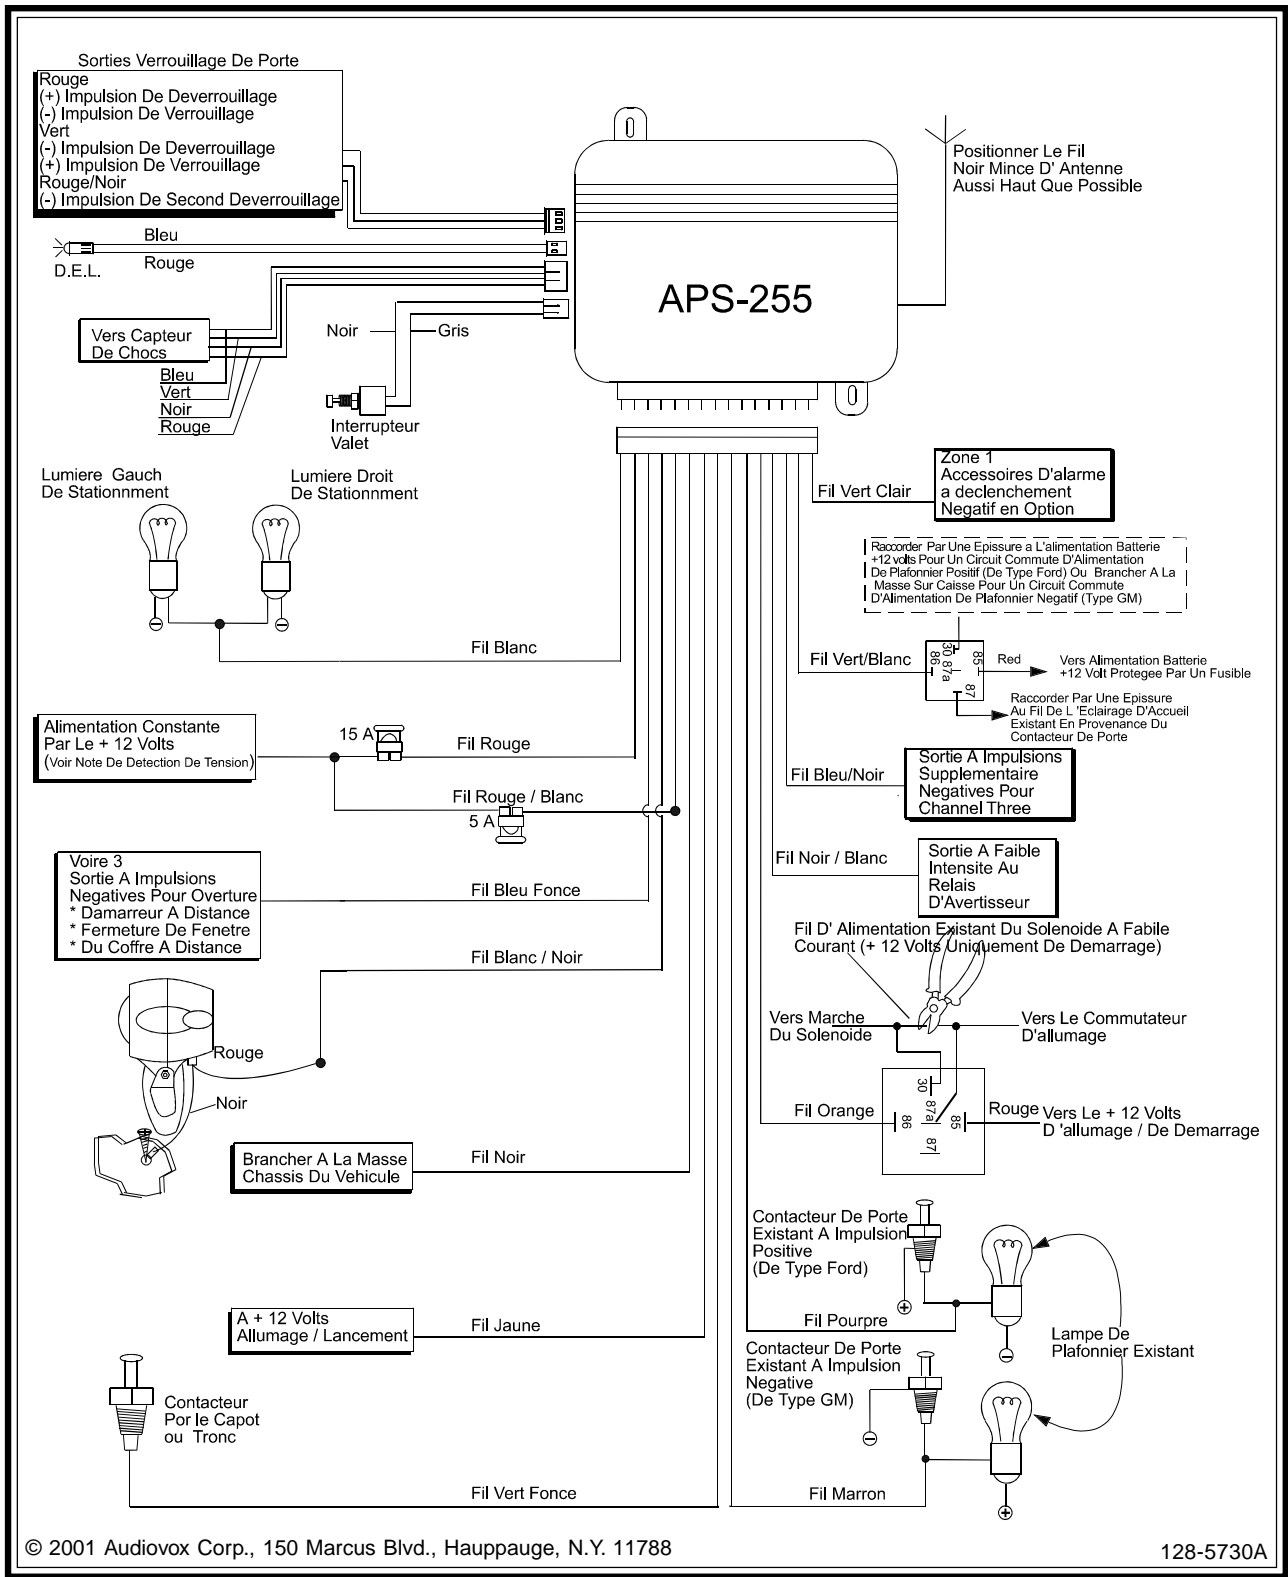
Sorties Verrouillage De Porte
Rouge
(+) Impulsion De Deverrouillage
(-) Impulsion De Verrouillage
Vert
(-) Impulsion De Deverrouillage
(+) Impulsion De Verrouillage
Rouge/Noir
(-) Impulsion De Second Deverrouillage

Positionner Le Fil
Noir Mince D' Antenne
Aussi Haut Que Possible

Bleu
D.E.L.
Rouge

APS-255

Vers Capteur
De Chocs
Bleu
Vert
Noir
Rouge

Noir
Gris
Interrupteur
Valet

Lumiere Gauch
De Stationnment
Lumiere Droit
De Stationnment

Fil Vert Clair
Zone 1
Accessoires D'alarme
a declenchement
Negatif en Option

Raccorder Par Une Epissure a L'alimentation Batterie +12 volts Pour Un Circuit Commute D'Alimentation De Plafonnier Positif (De Type Ford) Ou Brancher A La Masse Sur Caisse Pour Un Circuit Commute D'Alimentation De Plafonnier Negatif (Type GM)

Fil Blanc

Fil Vert/Blanc
30
87a
86
85
87
Red
Vers Alimentation Batterie
+12 Volt Protegee Par Un Fusible
Raccorder Par Une Epissure
Au Fil De L 'Eclairage D'Accueil
Existant En Provenance Du
Contacteur De Porte

Alimentation Constante
Par Le + 12 Volts
(Voir Note De Detection De Tension)
15 A
Fil Rouge

Fil Bleu/Noir
Sortie A Impulsions
Supplementaire
Negatives Pour
Channel Three

Fil Rouge / Blanc
5 A

Fil Noir / Blanc
Sortie A Faible
Intensite Au
Relais
D'Avertisseur

Voire 3
Sortie A Impulsions
Negatives Pour Overture
* Damarreur A Distance
* Fermeture De Fenetre
* Du Coffre A Distance
Fil Bleu Fonce

Fil D' Alimentation Existant Du Solenoide A Fabile
Courant (+ 12 Volts Uniquement De Demarrage)

Fil Blanc / Noir

Vers Marche
Du Solenoide
Vers Le Commutateur
D'allumage

Rouge
Noir

30
87a
86
85
87
Fil Orange
Rouge
Vers Le + 12 Volts
D 'allumage / De Demarrage

Brancher A La Masse
Chassis Du Vehicule
Fil Noir

Contacteur De Porte
Existant A Impulsion
Positive
(De Type Ford)

Fil Pourpre
Lampe De
Plafonnier Existant

A + 12 Volts
Allumage / Lancement
Fil Jaune

Contacteur De Porte
Existant A Impulsion
Negative
(De Type GM)

Contacteur
Por le Capot
ou Tronc

Fil Vert Fonce
Fil Marron

© 2001 Audiovox Corp., 150 Marcus Blvd., Hauppauge, N.Y. 11788
128-5730A